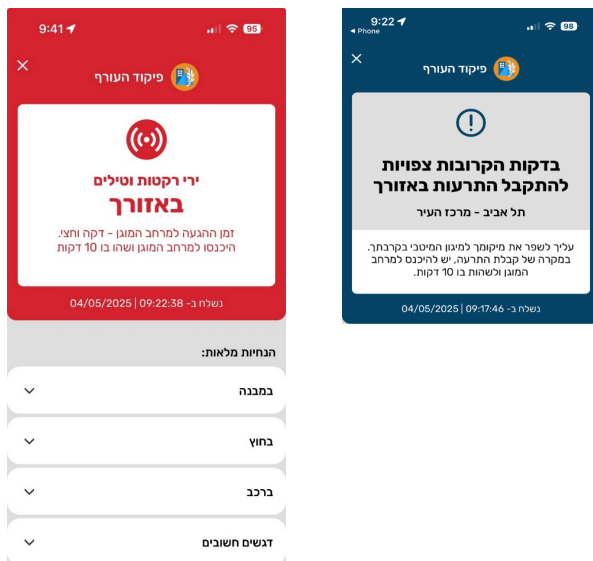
9:41
95
פיקוד העורף
ירי רקטות וטילים
באזורך
זמן ההגעה למרחב המוגן - דקה וחצי. היכנסו למרחב המוגן ושהו בו 10 דקות
נשלח ב- 09:22:38 | 04/05/2025
הנחיות מלאות:
במבנה
בחוץ
ברכב
דגשים חשובים

9:22
◂ Phone
98
פיקוד העורף
בדקות הקרובות צפויות להתקבל התרעות באזורך
תל אביב - מרכז העיר
עליך לשפר את מיקומך למיגון המיטבי בקרבתך. במקרה של קבלת התרעה, יש להיכנס למרחב המוגן ולשהות בו 10 דקות.
נשלח ב- 09:17:46 | 04/05/2025